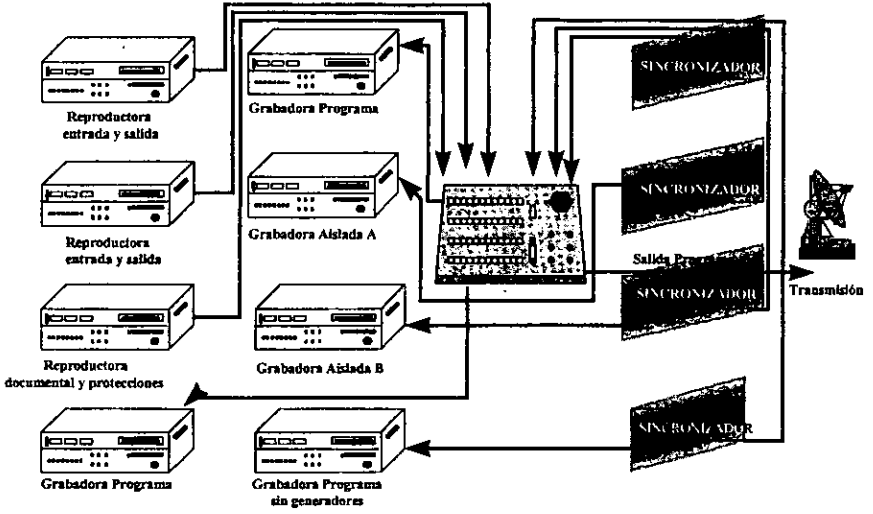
Reproductora entrada y salida

Grabadora Programa

SINCRONIZADOR

Reproductora entrada y salida

Grabadora Aislada A

SINCRONIZADOR

Salida Progra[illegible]

Transmisión

SINCRONIZADOR

Reproductora documental y protecciones

Grabadora Aislada B

SINCRONIZADOR

Grabadora Programa

Grabadora Programa sin generadores